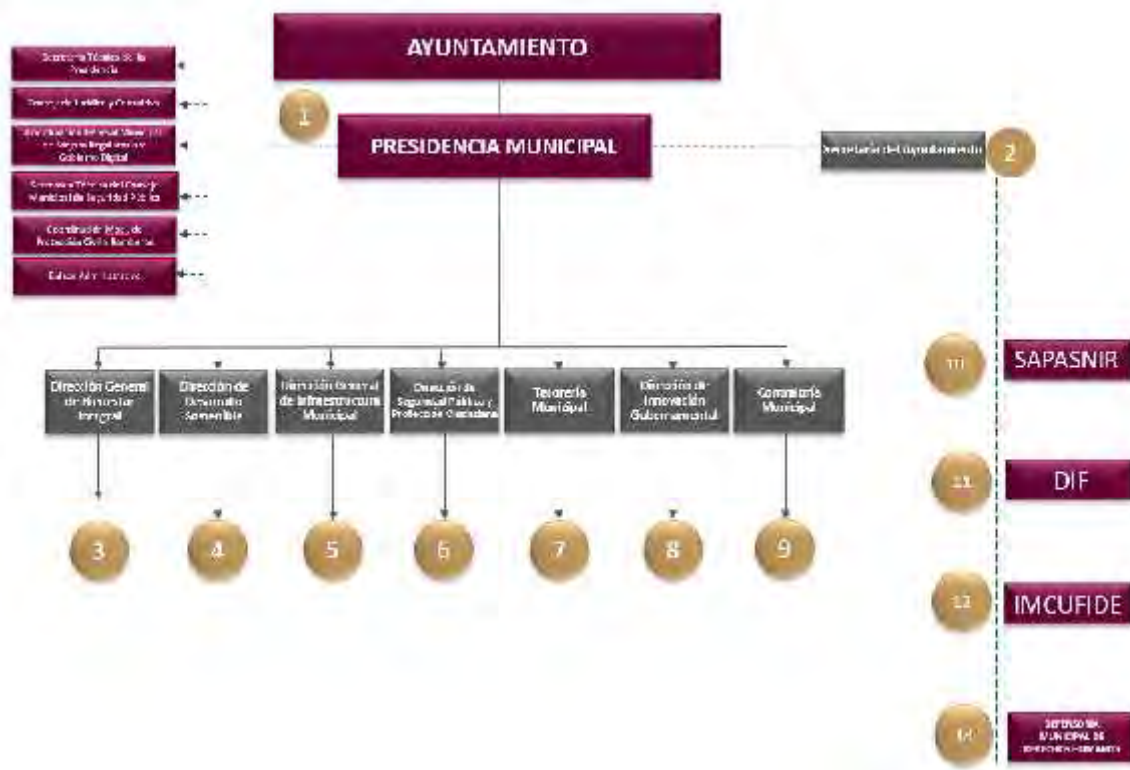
AYUNTAMIENTO

Secretaría Técnica de la Presidencia

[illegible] Jurídica y Consultiva

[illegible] de Mejora Regulatoria y Gobierno Digital

Secretaría Técnica del Consejo Municipal de Seguridad Pública

Coordinación Mpal. de Protección Civil y Bomberos

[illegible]

1

PRESIDENCIA MUNICIPAL

Secretaría del Ayuntamiento

2

Dirección General de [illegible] Integral

Dirección de Desarrollo Sostenible

Dirección General de Infraestructura Municipal

Dirección de Seguridad Pública y Protección Ciudadana

Tesorería Municipal

Dirección de Innovación Gubernamental

Contraloría Municipal

3

4

5

6

7

8

9

10

SAPASNIR

11

DIF

12

IMCUFIDE

13

DEFENSORÍA MUNICIPAL DE DERECHOS HUMANOS